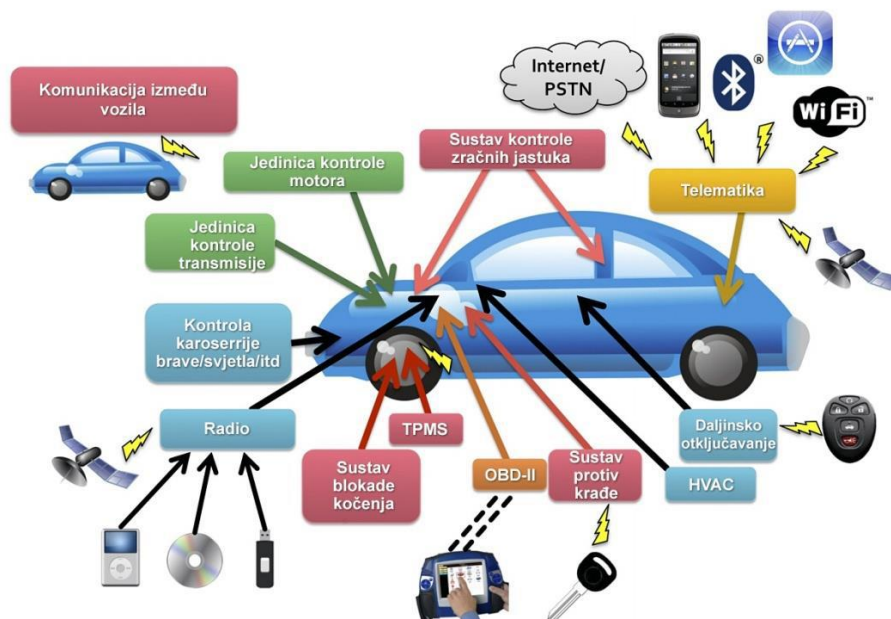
Komunikacija između vozila

Internet/ PSTN

®

WiFi

Jedinica kontrole motora

Sustav kontrole zračnih jastuka

Telematika

Jedinica kontrole transmisije

Kontrola karoserrije brave/svjetla/itd

Radio

TPMS

Sustav blokade kočenja

OBD-II

Sustav protiv krađe

HVAC

Daljinsko otključavanje